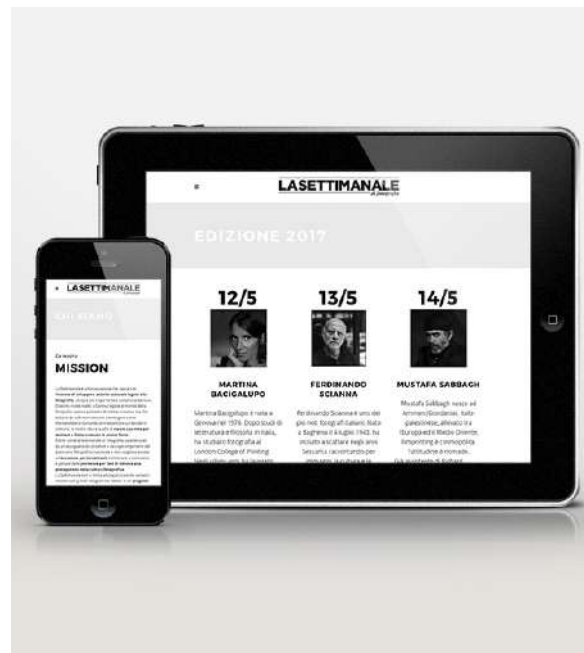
LASETTIMANALE
di fotografia

EDIZIONE 2017

12/5
MARTINA BACIGALUPO
Martina Bacigalupo è nata a Genova nel 1978. Dopo studi di letteratura e filosofia in Italia, ha studiato fotografia al London College of Printing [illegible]

13/5
FERDINANDO SCIANNA
Ferdinando Scianna è uno dei più noti fotografi italiani. Nato a Bagheria il 4 luglio 1943, ha iniziato ascoltare negli anni Sessanta raccontando per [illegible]

14/5
MUSTAFA SABBAGH
Mustafa Sabbagh nasce ad Amman (Giordania), italo-palestinese, allevato tra Europa ed il Medio Oriente, fotografo e cosmopolita l'attitudine è nomade. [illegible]

LASETTIMANALE

CHI SIAMO

Chi siamo
MISSION

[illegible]